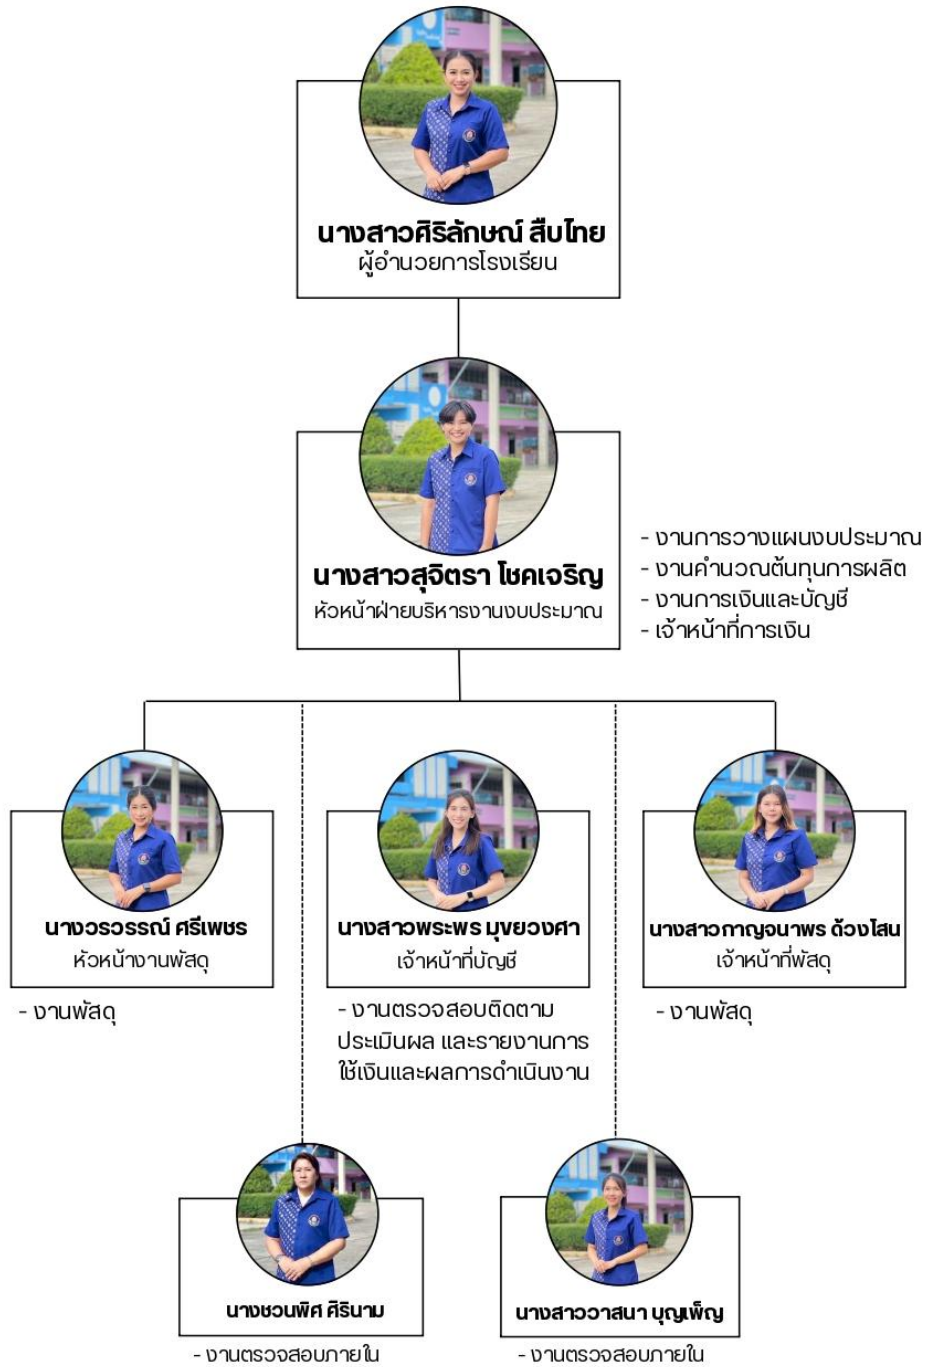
นางสาวศิริลักษณ์ สืบไทย
ผู้อำนวยการโรงเรียน

นางสาวสุจิตรา โชคเจริญ
หัวหน้าฝ่ายบริหารงานงบประมาณ

- งานการวางแผนงบประมาณ
- งานคำนวณต้นทุนการผลิต
- งานการเงินและบัญชี
- เจ้าหน้าที่การเงิน

นางวรวรรณ์ ศรีเพชร
หัวหน้างานพัสดุ

- งานพัสดุ

นางสาวพระพร มุขยวงศา
เจ้าหน้าที่บัญชี

- งานตรวจสอบติดตาม ประเมินผล และรายงานการใช้เงินและผลการดำเนินงาน

นางสาวกาญจนาพร ด้วงโสน
เจ้าหน้าที่พัสดุ

- งานพัสดุ

นางชวนพิศ ศิรินาม

- งานตรวจสอบภายใน

นางสาววาสนา บุญเพ็ญ

- งานตรวจสอบภายใน